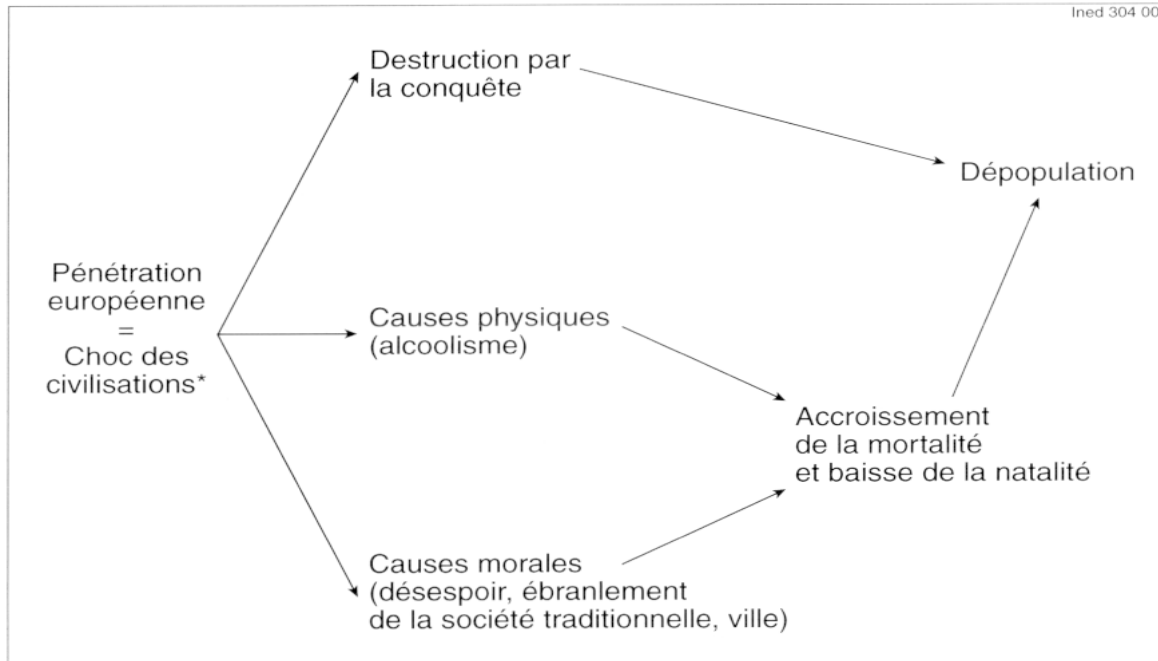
Ined 304 00

Destruction par la conquête

Dépopulation

Pénétration européenne = Choc des civilisations*

Causes physiques (alcoolisme)

Accroissement de la mortalité et baisse de la natalité

Causes morales (désespoir, ébranlement de la société traditionnelle, ville)